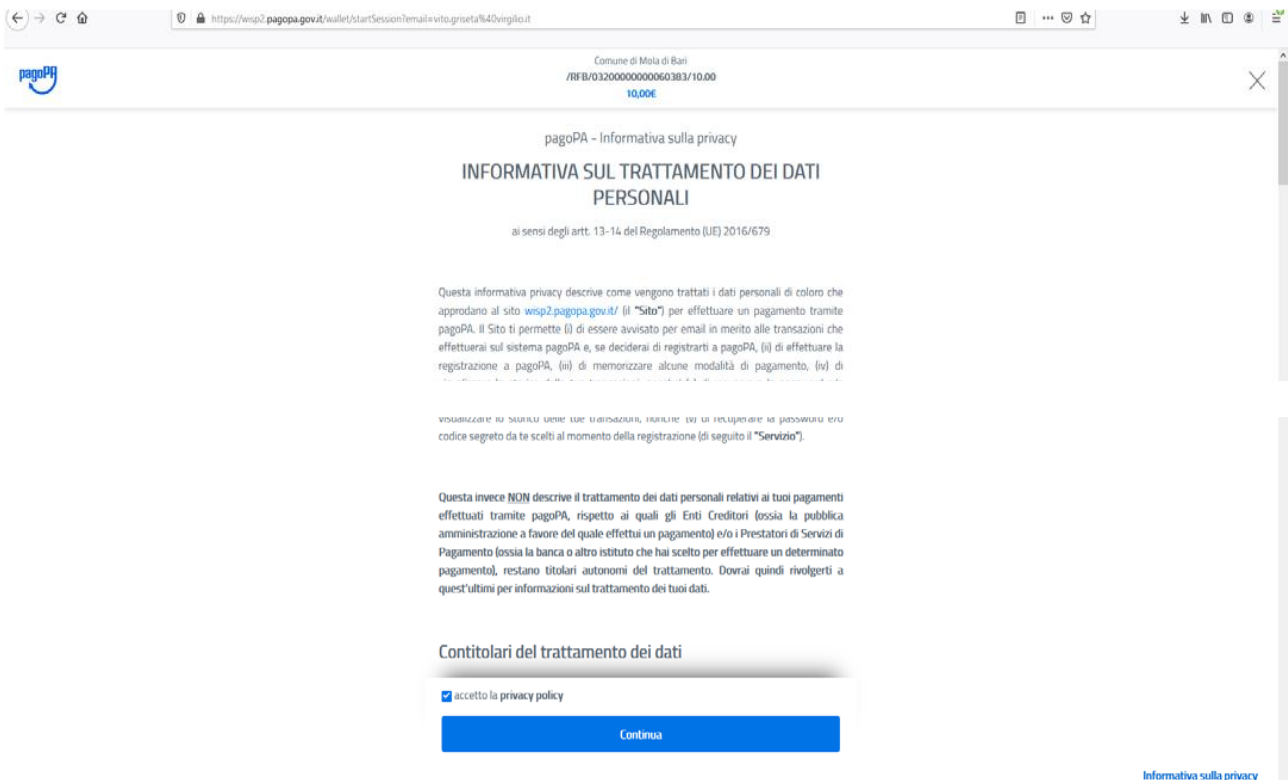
https://wisp2.pagopa.gov.it/wallet/startSession?email=vito.griseta%40virgilio.it

pagoPA

Comune di Mola di Bari
/RFB/03200000000060383/10.00
10,00€

pagoPA - Informativa sulla privacy

INFORMATIVA SUL TRATTAMENTO DEI DATI PERSONALI

ai sensi degli artt. 13-14 del Regolamento (UE) 2016/679

Questa informativa privacy descrive come vengono trattati i dati personali di coloro che approdano al sito wisp2.pagopa.gov.it/ (il "Sito") per effettuare un pagamento tramite pagoPA. Il Sito ti permette (i) di essere avvisato per email in merito alle transazioni che effettuerai sul sistema pagoPA e, se deciderai di registrarti a pagoPA, (ii) di effettuare la registrazione a pagoPA, (iii) di memorizzare alcune modalità di pagamento, (iv) di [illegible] visualizzare lo storico delle tue transazioni, nonché (v) di recuperare la password e/o codice segreto da te scelti al momento della registrazione (di seguito il "Servizio").

Questa invece NON descrive il trattamento dei dati personali relativi ai tuoi pagamenti effettuati tramite pagoPA, rispetto ai quali gli Enti Creditori (ossia la pubblica amministrazione a favore del quale effettui un pagamento) e/o i Prestatori di Servizi di Pagamento (ossia la banca o altro istituto che hai scelto per effettuare un determinato pagamento), restano titolari autonomi del trattamento. Dovrai quindi rivolgerti a quest'ultimi per informazioni sul trattamento dei tuoi dati.

Contitolari del trattamento dei dati

accetto la privacy policy

Continua

Informativa sulla privacy